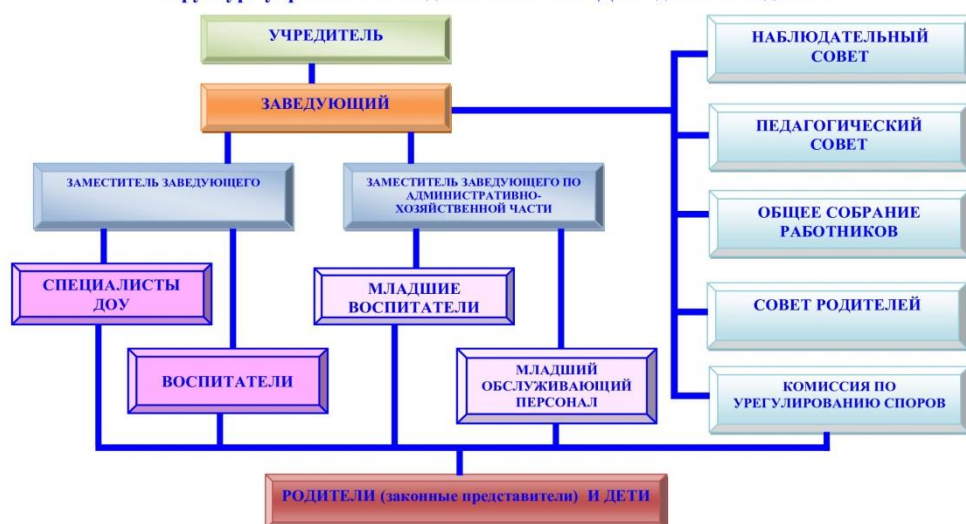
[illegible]

УЧРЕДИТЕЛЬ

ЗАВЕДУЮЩИЙ

ЗАМЕСТИТЕЛЬ ЗАВЕДУЮЩЕГО

ЗАМЕСТИТЕЛЬ ЗАВЕДУЮЩЕГО ПО АДМИНИСТРАТИВНО-ХОЗЯЙСТВЕННОЙ ЧАСТИ

СПЕЦИАЛИСТЫ ДОУ

ВОСПИТАТЕЛИ

МЛАДШИЕ ВОСПИТАТЕЛИ

МЛАДШИЙ ОБСЛУЖИВАЮЩИЙ ПЕРСОНАЛ

НАБЛЮДАТЕЛЬНЫЙ СОВЕТ

ПЕДАГОГИЧЕСКИЙ СОВЕТ

ОБЩЕЕ СОБРАНИЕ РАБОТНИКОВ

СОВЕТ РОДИТЕЛЕЙ

КОМИССИЯ ПО УРЕГУЛИРОВАНИЮ СПОРОВ

РОДИТЕЛИ (законные представители) И ДЕТИ